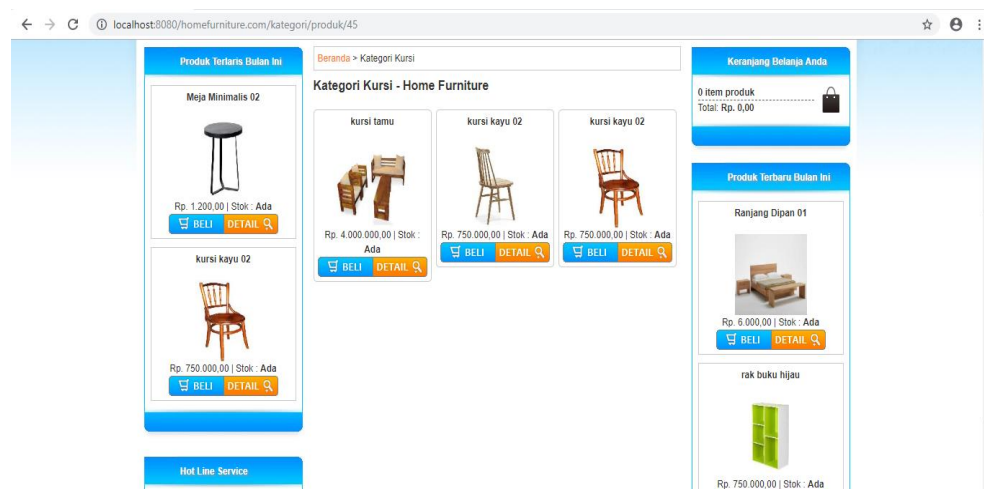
localhost:8080/homefurniture.com/kategori/produk/45

Produk Terlaris Bulan Ini

Meja Minimalis 02

Rp. 1.200,00 | Stok : Ada

BELI DETAIL

kursi kayu 02

Rp. 750.000,00 | Stok : Ada

BELI DETAIL

Hot Line Service

Beranda > Kategori Kursi

Kategori Kursi - Home Furniture

kursi tamu

Rp. 4.000.000,00 | Stok : Ada

BELI DETAIL

kursi kayu 02

Rp. 750.000,00 | Stok : Ada

BELI DETAIL

kursi kayu 02

Rp. 750.000,00 | Stok : Ada

BELI DETAIL

Keranjang Belanja Anda

0 item produk

Total: Rp. 0,00

Produk Terbaru Bulan Ini

Ranjang Dipan 01

Rp. 6.000,00 | Stok : Ada

BELI DETAIL

rak buku hijau

Rp. 750.000,00 | Stok : Ada